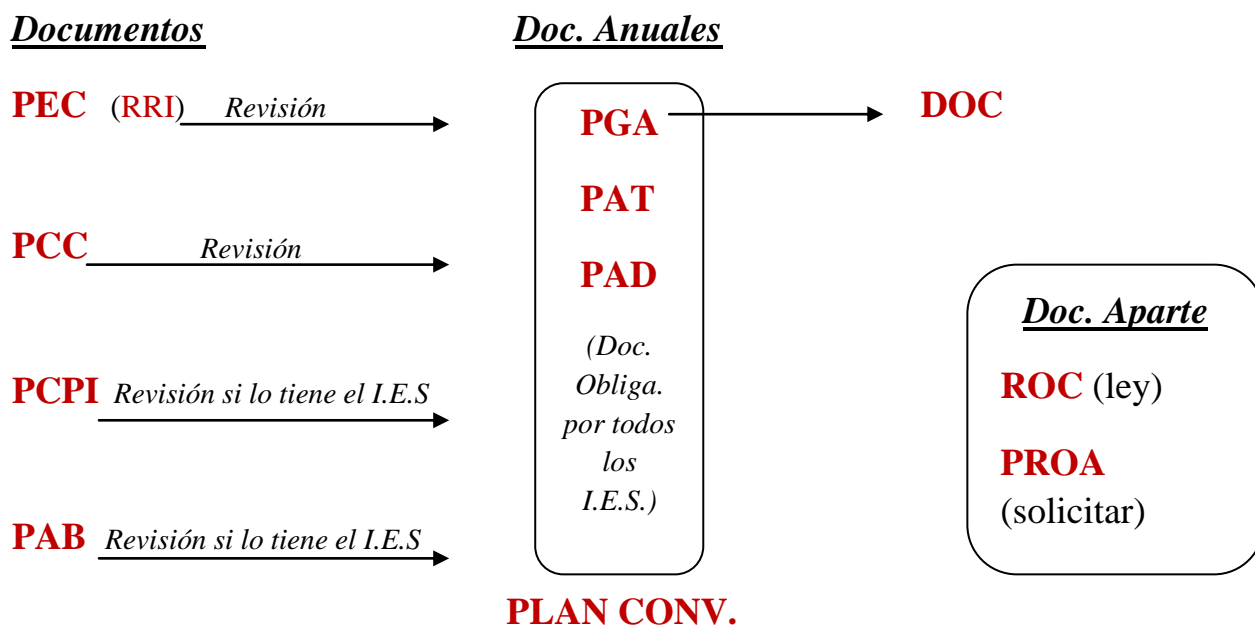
Documentos

Doc. Anuales

PEC (RRI) Revisión

PGA

DOC

PAT

PCC Revisión

PAD

Doc. Aparte

(Doc. Obliga. por todos los I.E.S.)

PCPI Revisión si lo tiene el I.E.S

ROC (ley)

PROA (solicitar)

PAB Revisión si lo tiene el I.E.S

PLAN CONV.